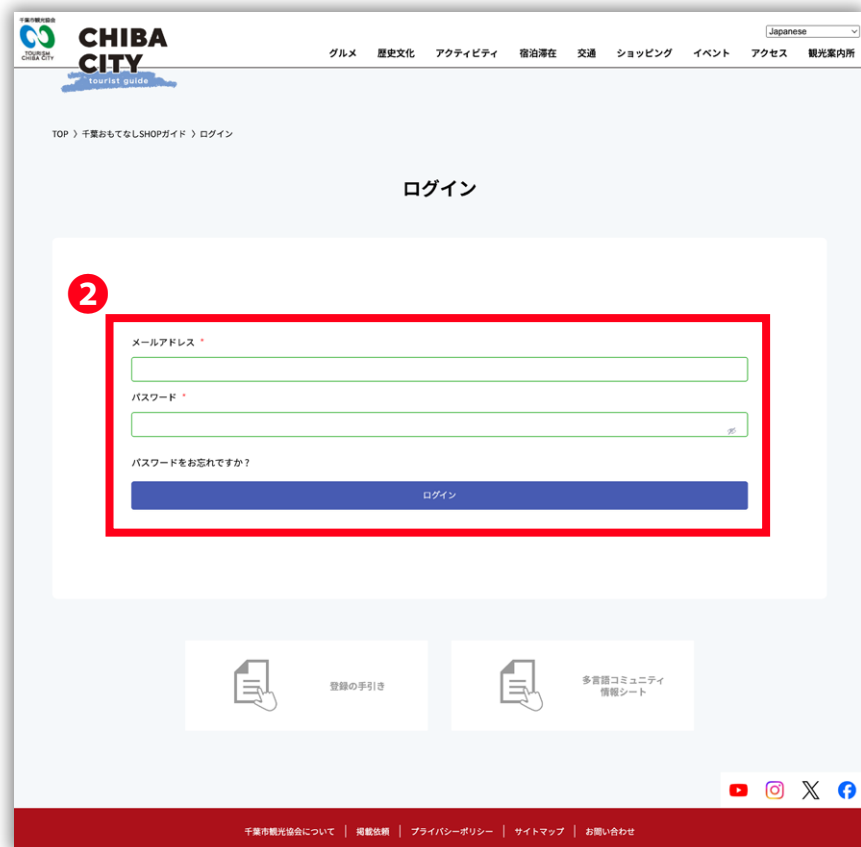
千葉市観光協会
TOURISM CHIBA CITY

CHIBA CITY
tourist guide

Japanese

グルメ 歴史文化 アクティビティ 宿泊滞在 交通 ショッピング イベント アクセス 観光案内所

TOP 〉 千葉おもてなしSHOPガイド 〉 ログイン

ログイン

2

メールアドレス *

パスワード *

パスワードをお忘れですか？

ログイン

登録の手引き

多言語コミュニティ情報シート

千葉市観光協会について | 掲載依頼 | プライバシーポリシー | サイトマップ | お問い合わせ